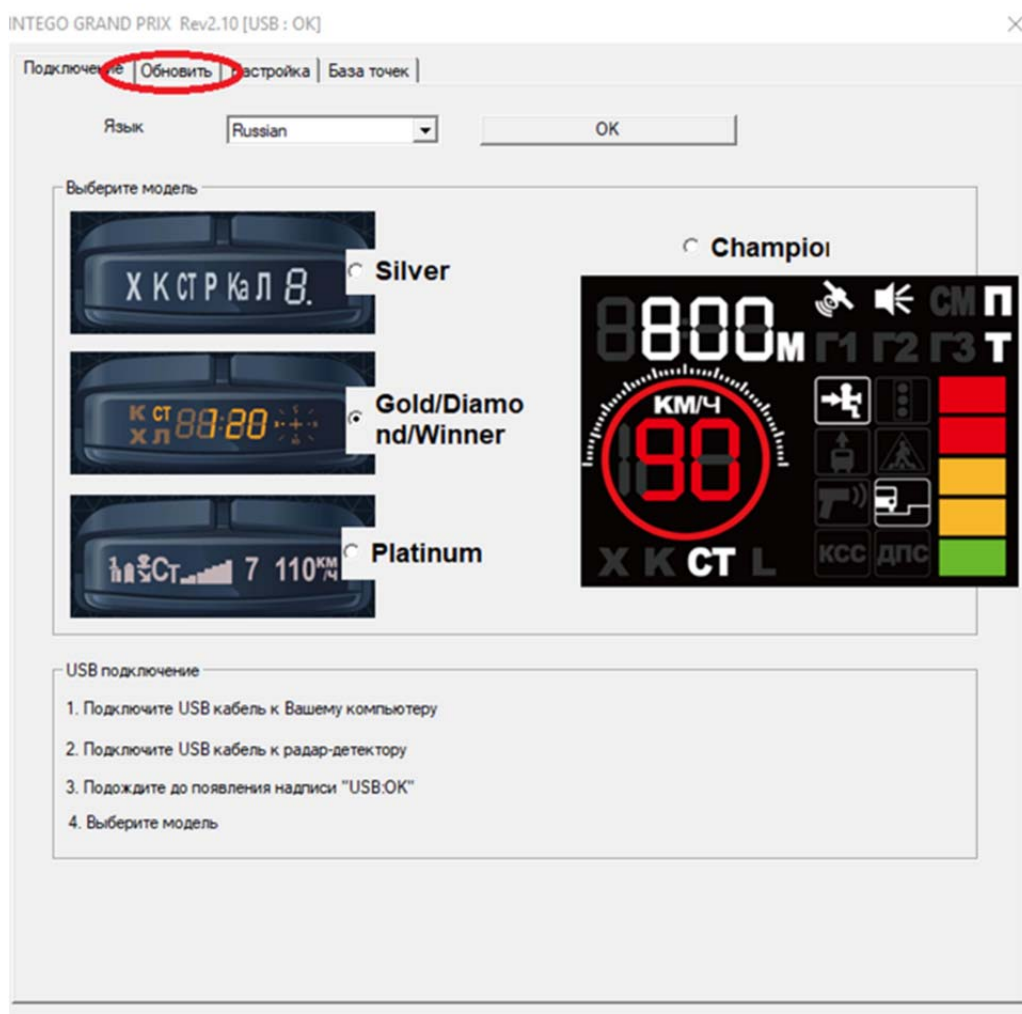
INTEGO GRAND PRIX Rev2.10 [USB : OK]

Подключение | Обновить | Настройка | База точек

Язык Russian OK

Выберите модель

Х К СТ Р КаЛ 8.

Silver

К СТ Х Л 88:20

Gold/Diamond/Winner

СТ 7 110 КМ/Ч

Platinum

Champion

800 М

Г1 Г2 Г3 СМ П Т

КМ/Ч

90

Х К СТ L

КСС ДПС

USB подключение

1. Подключите USB кабель к Вашему компьютеру

2. Подключите USB кабель к радар-детектору

3. Подождите до появления надписи "USB:OK"

4. Выберите модель